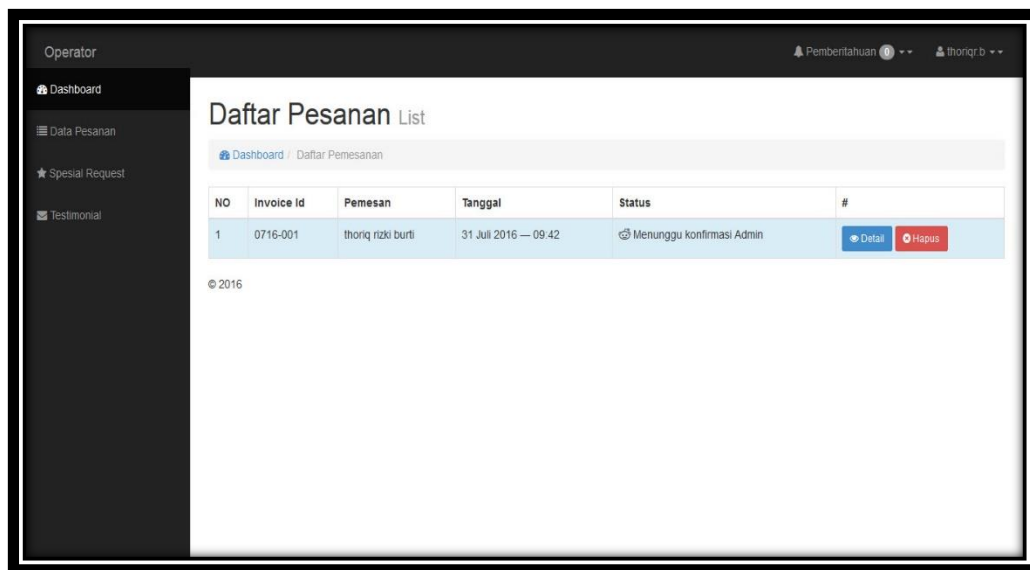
Operator

Pemberitahuan 0

thoriqr.b

Dashboard

Data Pesanan

Spesial Request

Testimonial

Daftar Pesanan List

Dashboard / Daftar Pemesanan

| NO | Invoice Id | Pemesan | Tanggal | Status | # |
|---|---|---|---|---|---|
| 1 | 0716-001 | thoriq rizki burti | 31 Juli 2016 — 09:42 | Menunggu konfirmasi Admin | Detail Hapus |

© 2016